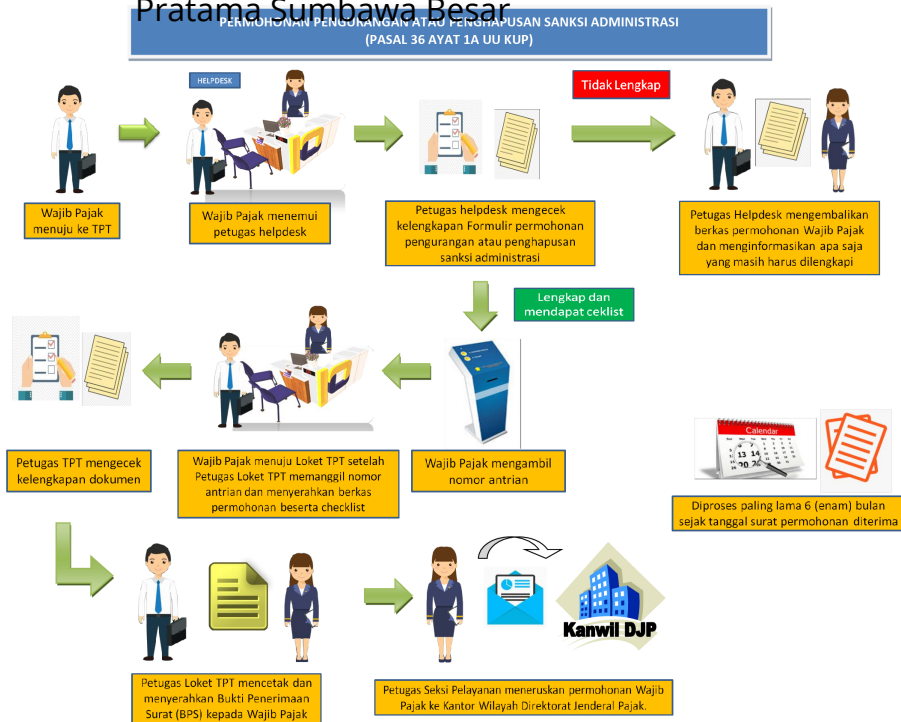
Pratama Sumbawa Besar

PERMOHONAN PENGURANGAN ATAU PENGHAPUSAN SANKSI ADMINISTRASI (PASAL 36 AYAT 1A UU KUP)

HELPDESK

Tidak Lengkap

Wajib Pajak menuju ke TPT

Wajib Pajak menemui petugas helpdesk

Petugas helpdesk mengecek kelengkapan Formulir permohonan pengurangan atau penghapusan sanksi administrasi

Petugas Helpdesk mengembalikan berkas permohonan Wajib Pajak dan menginformasikan apa saja yang masih harus dilengkapi

Lengkap dan mendapat ceklist

Petugas TPT mengecek kelengkapan dokumen

Wajib Pajak menuju Loket TPT setelah Petugas Loket TPT memanggil nomor antrian dan menyerahkan berkas permohonan beserta checklist

Wajib Pajak mengambil nomor antrian

Calendar

13 14
20 21

Diproses paling lama 6 (enam) bulan sejak tanggal surat permohonan diterima

Kanwil DJP

Petugas Loket TPT mencetak dan menyerahkan Bukti Penerimaan Surat (BPS) kepada Wajib Pajak

Petugas Seksi Pelayanan meneruskan permohonan Wajib Pajak ke Kantor Wilayah Direktorat Jenderal Pajak.